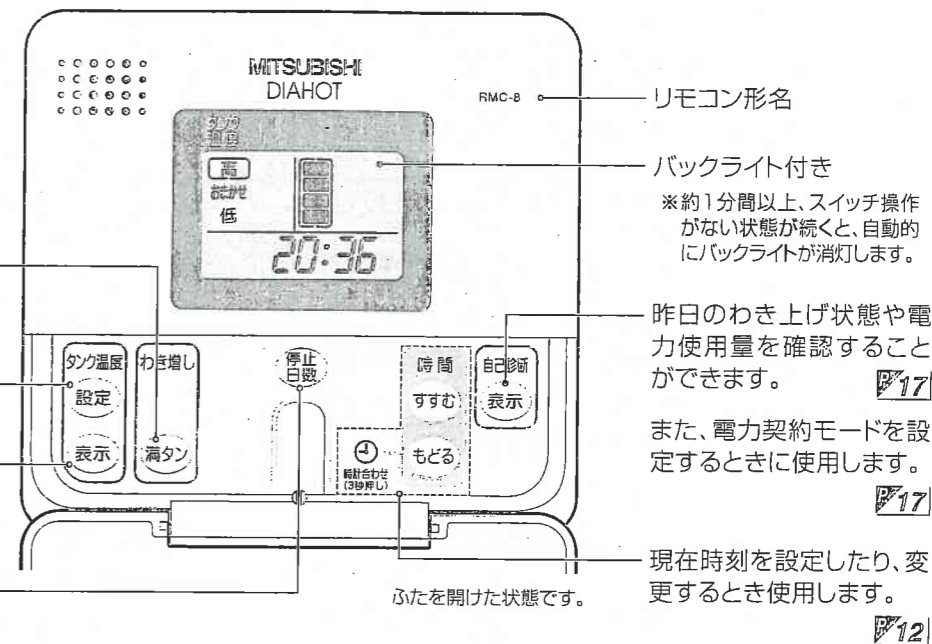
MITSUBISHI
DIAHOT

RMC-8

リモコン形名

タンク温度

高
おまかせ
低

20:36

バックライト付き

※約1分間以上、スイッチ操作がない状態が続くと、自動的にバックライトが消灯します。

タンク温度
設定
表示

わき増し
満タン

停止日数

時間
すすむ
もどる

時計合わせ(3秒押し)

自己診断
表示

昨日のわき上げ状態や電力使用量を確認することができます。 P.17

また、電力契約モードを設定するときに使用します。 P.17

現在時刻を設定したり、変更するとき使用します。 P.12

ふたを開けた状態です。